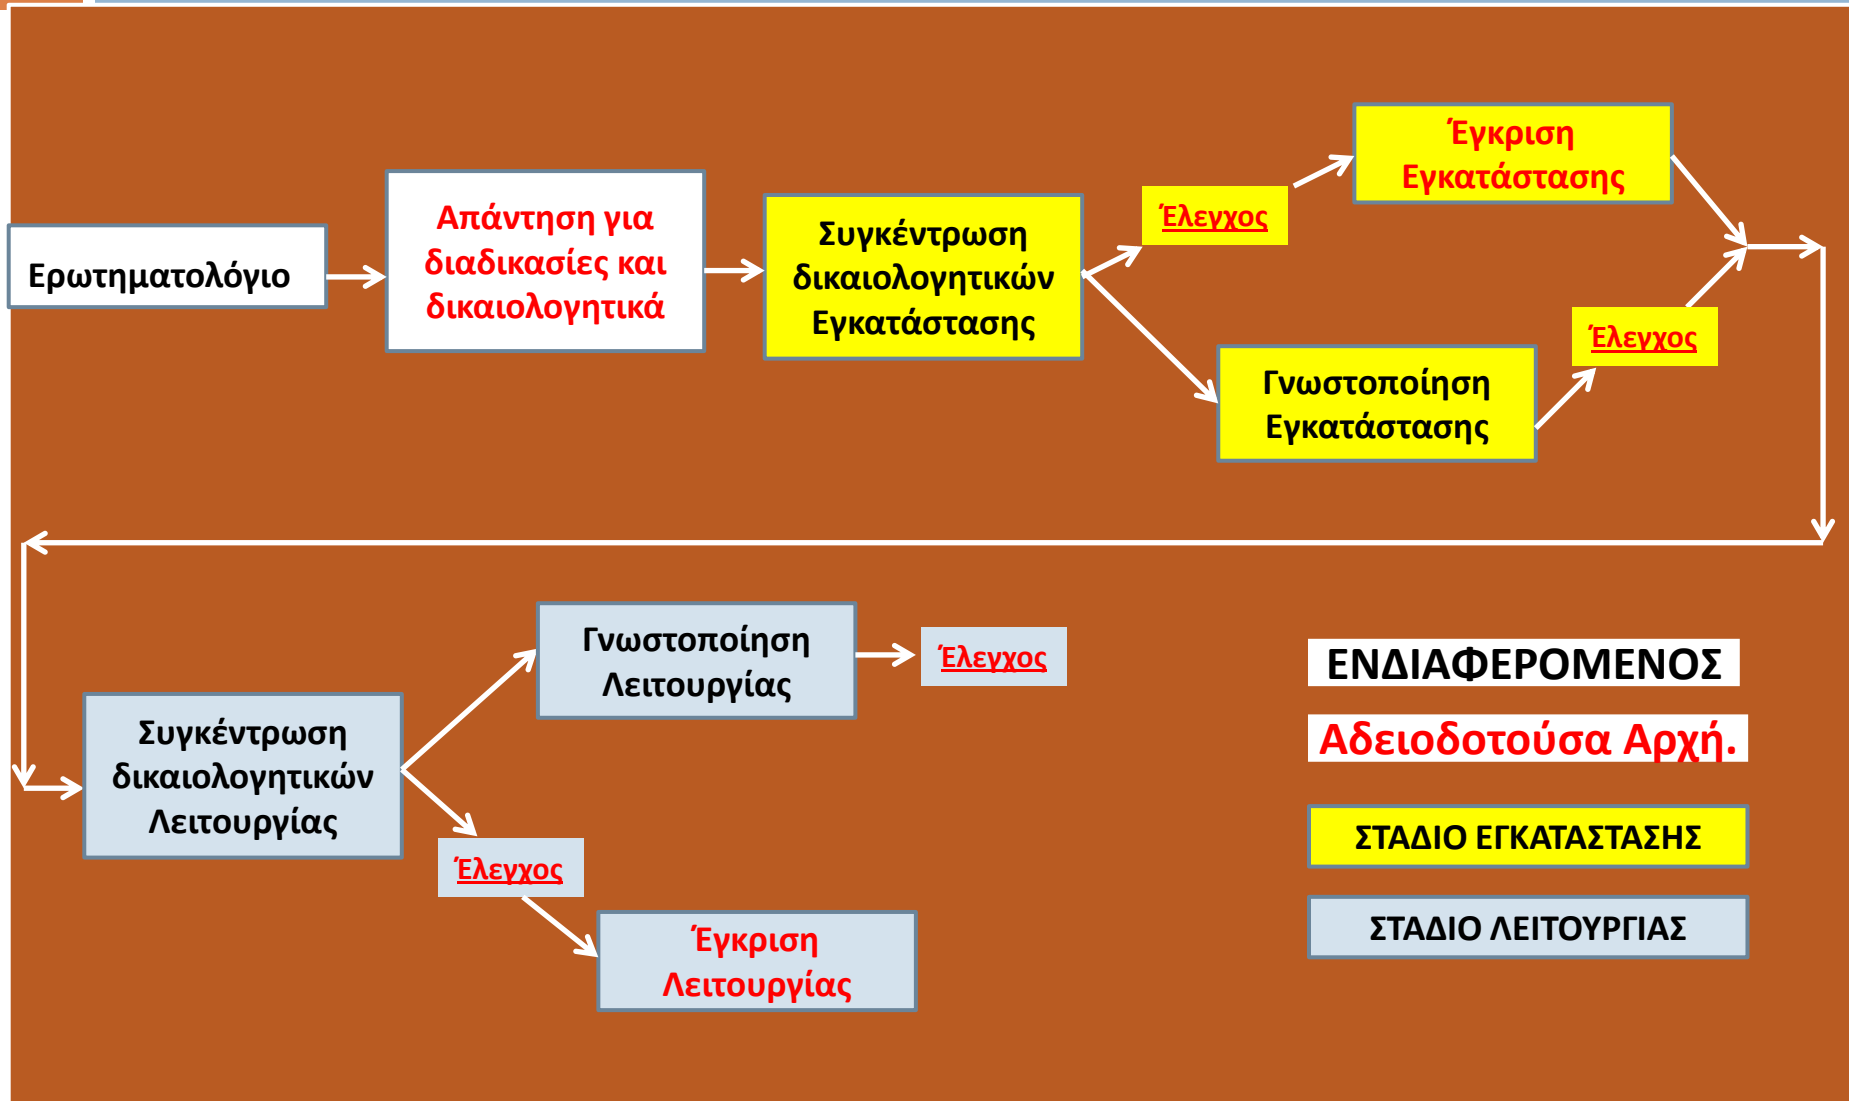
Ερωτηματολόγιο

Απάντηση για διαδικασίες και δικαιολογητικά

Συγκέντρωση δικαιολογητικών Εγκατάστασης

Έλεγχος

Έγκριση Εγκατάστασης

Γνωστοποίηση Εγκατάστασης

Έλεγχος

Συγκέντρωση δικαιολογητικών Λειτουργίας

Γνωστοποίηση Λειτουργίας

Έλεγχος

Έλεγχος

Έγκριση Λειτουργίας

ΕΝΔΙΑΦΕΡΟΜΕΝΟΣ

Αδειοδοτούσα Αρχή.

ΣΤΑΔΙΟ ΕΓΚΑΤΑΣΤΑΣΗΣ

ΣΤΑΔΙΟ ΛΕΙΤΟΥΡΓΙΑΣ